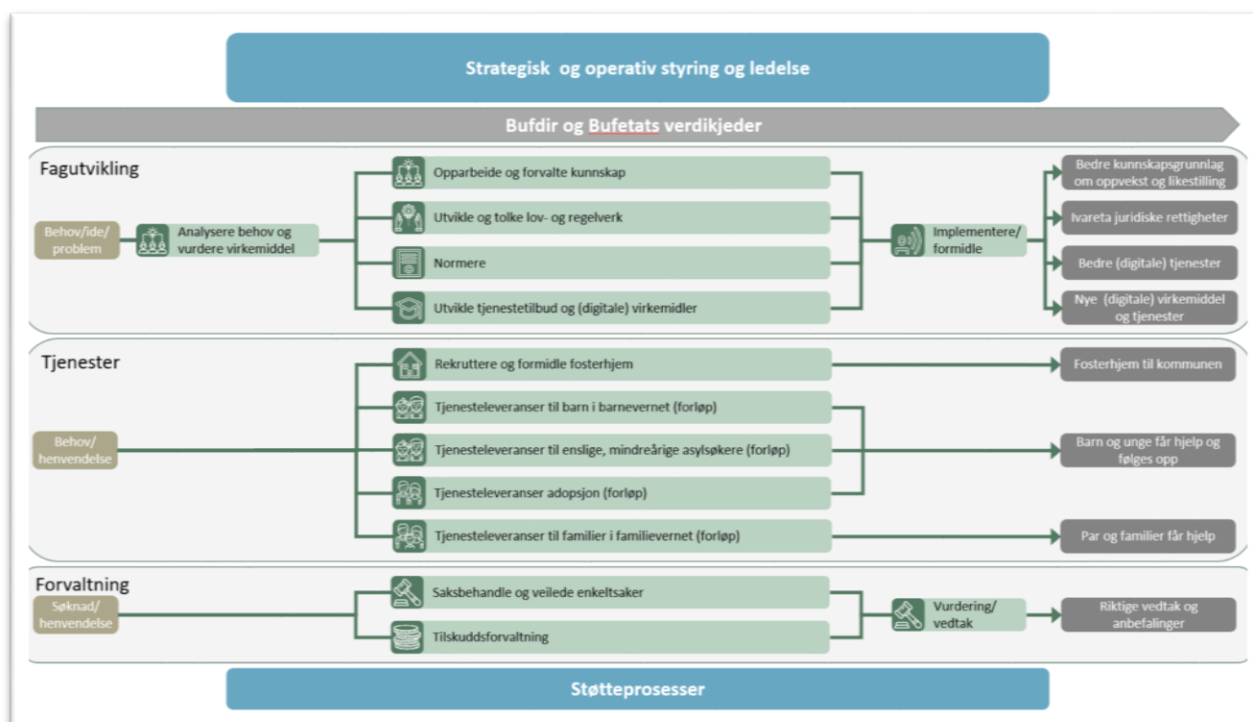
Strategisk og operativ styring og ledelse

Bufdir og Bufetats verdikjeder

Fagutvikling

Behov/ide/problem

Analysere behov og vurdere virkemiddel

Opparbeide og forvalte kunnskap

Utvikle og tolke lov- og regelverk

Normere

Utvikle tjenestetilbud og (digitale) virkemidler

Implementere/formidle

Bedre kunnskapsgrunnlag om oppvekst og likestilling

Ivareta juridiske rettigheter

Bedre (digitale) tjenester

Nye (digitale) virkemiddel og tjenester

Tjenester

Behov/henvendelse

Rekruttere og formidle fosterhjem

Tjenesteleveranser til barn i barnevernet (forløp)

Tjenesteleveranser til enslige, mindreårige asylsøkere (forløp)

Tjenesteleveranser adopsjon (forløp)

Tjenesteleveranser til familier i familievernet (forløp)

Fosterhjem til kommunen

Barn og unge får hjelp og følges opp

Par og familier får hjelp

Forvaltning

Søknad/henvendelse

Saksbehandle og veilede enkeltsaker

Tilskuddsforvaltning

Vurdering/vedtak

Riktige vedtak og anbefalinger

Støtteprosesser